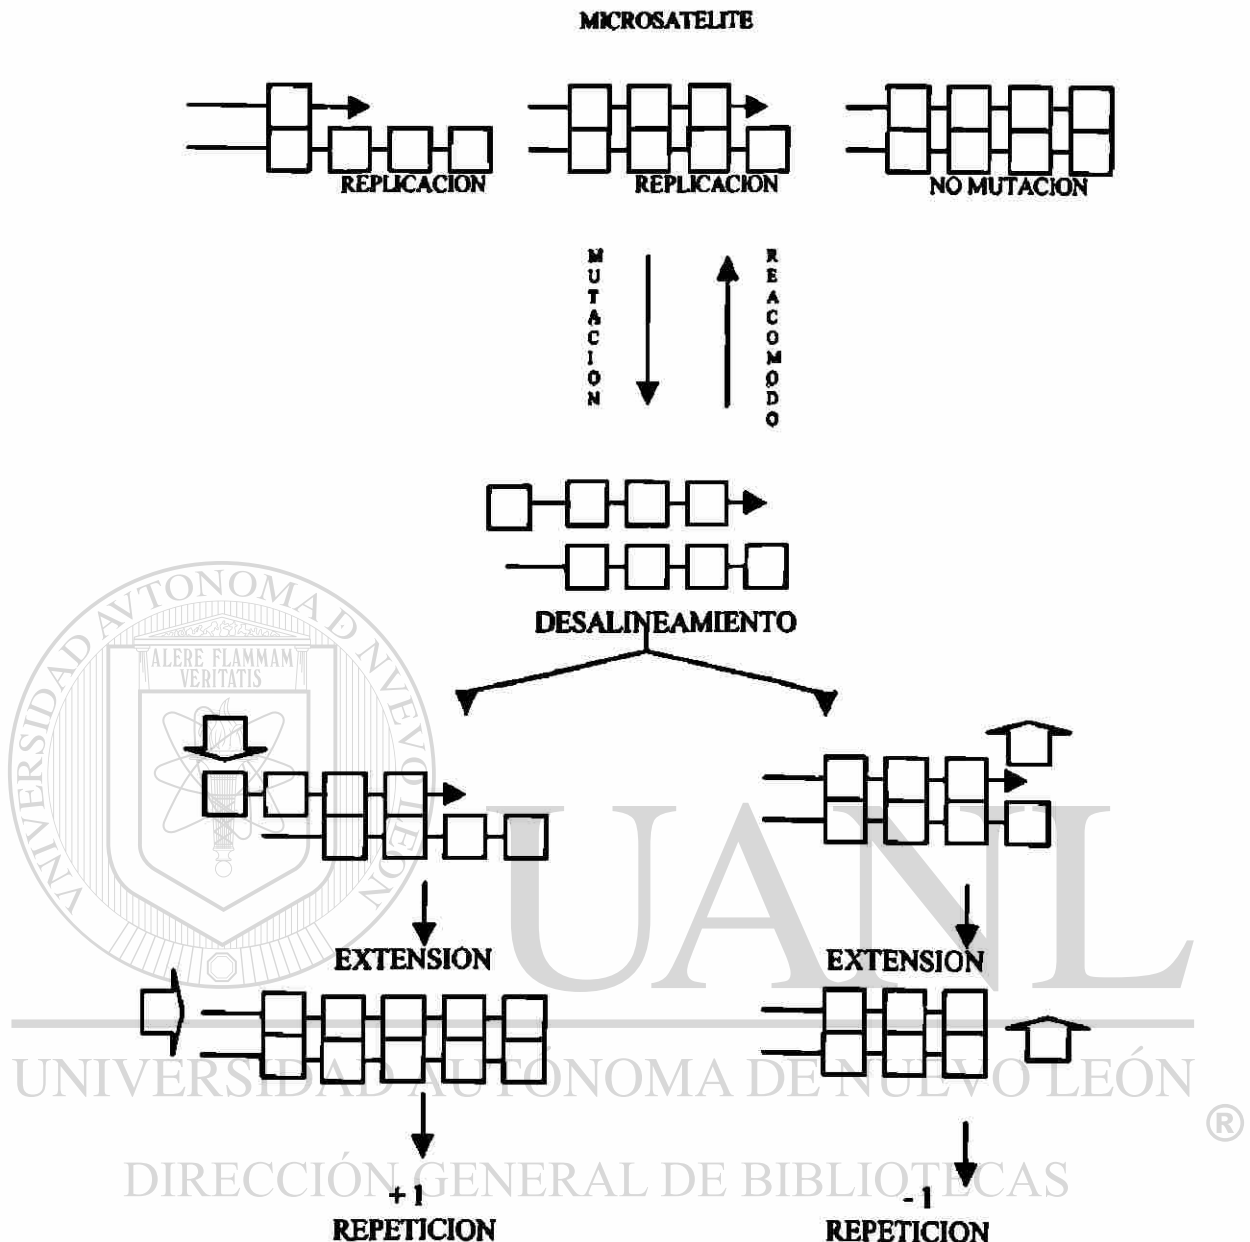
MICROSATELITE

REPLICACION

REPLICACION

NO MUTACION

MUTACION

REACOMODO

DESALINEAMIENTO

UNIVERSIDAD AUTONOMA DE NUEVO LEON

ALERE FLAMMAM VERITATIS

UANL

EXTENSION

EXTENSION

UNIVERSIDAD AUTÓNOMA DE NUEVO LEÓN ®

DIRECCIÓN GENERAL DE BIBLIOTECAS

+1
REPETICION

-1
REPETICION